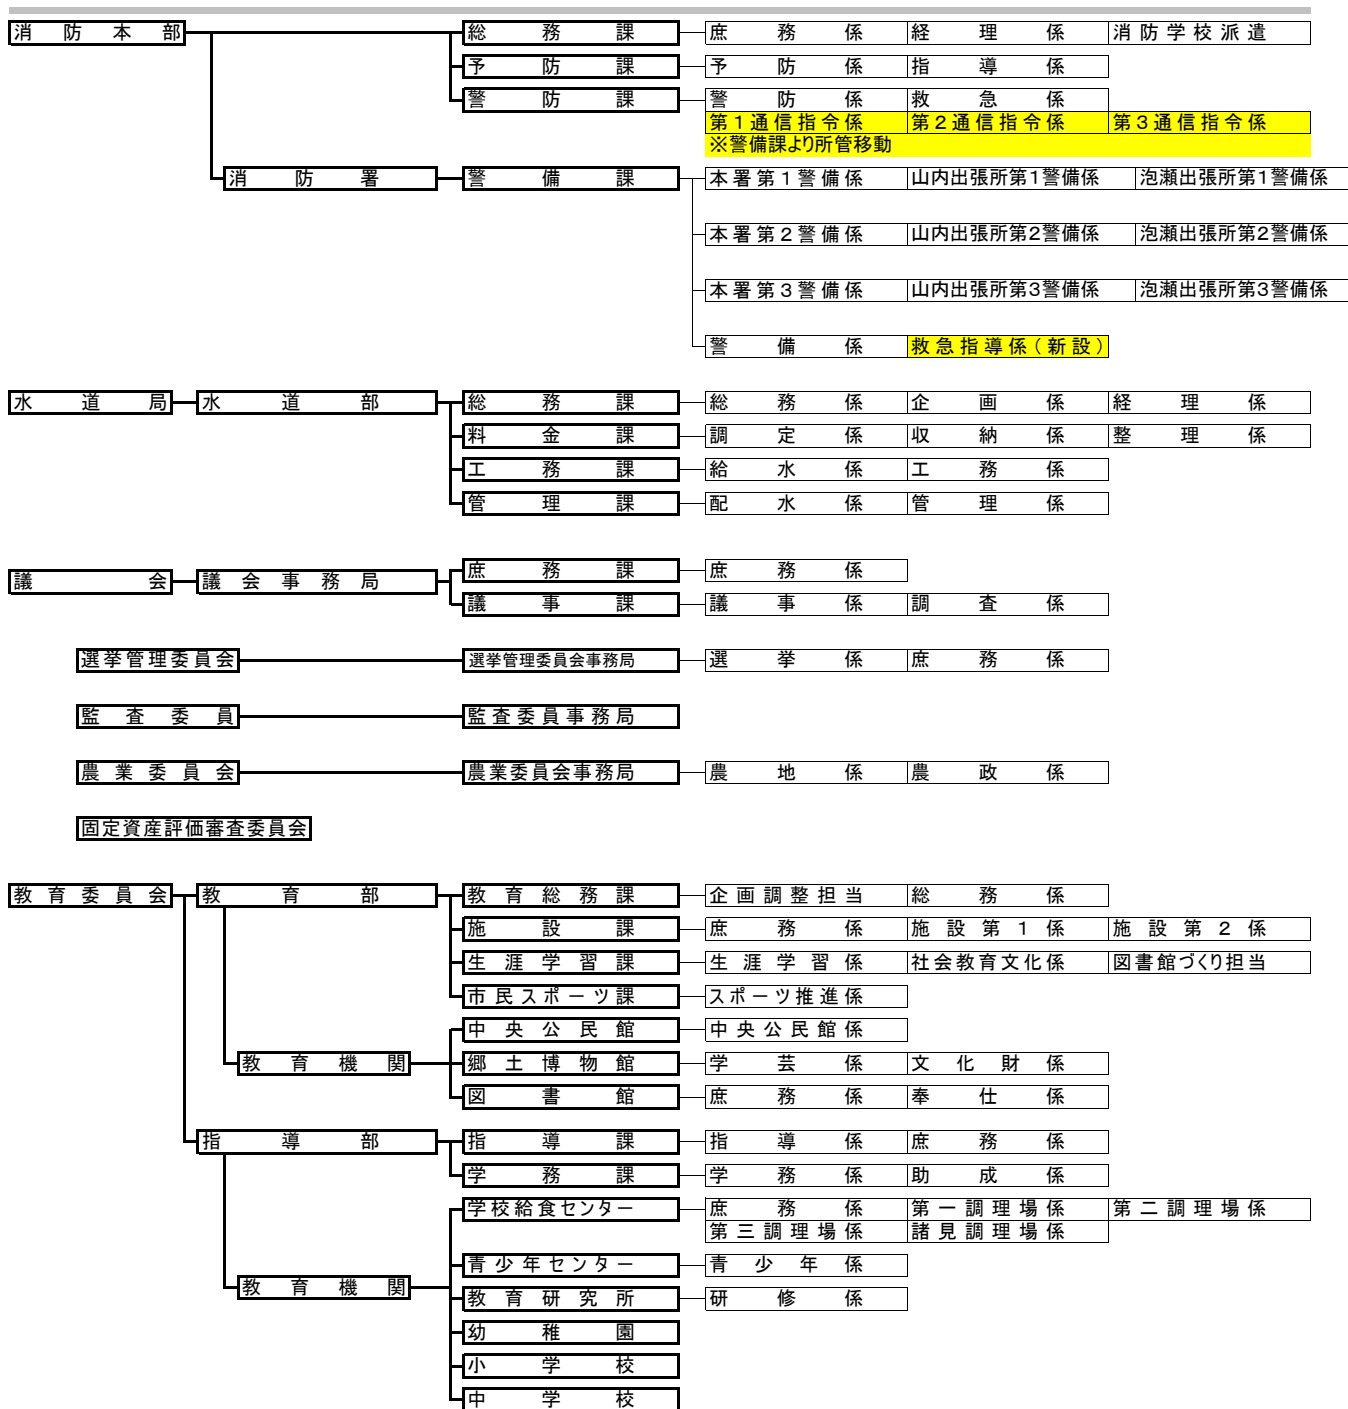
消防本部
総務課
庶務係
経理係
消防学校派遣
予防課
予防係
指導係
警防課
警防係
救急係
第１通信指令係
第２通信指令係
第３通信指令係
※警備課より所管移動
消防署
警備課
本署第１警備係
山内出張所第1警備係
泡瀬出張所第1警備係
本署第２警備係
山内出張所第2警備係
泡瀬出張所第2警備係
本署第３警備係
山内出張所第3警備係
泡瀬出張所第3警備係
警備係
救急指導係（新設）

水道局
水道部
総務課
総務係
企画係
経理係
料金課
調定係
収納係
整理係
工務課
給水係
工務係
管理課
配水係
管理係

議会
議会事務局
庶務課
庶務係
議事課
議事係
調査係

選挙管理委員会
選挙管理委員会事務局
選挙係
庶務係

監査委員
監査委員事務局

農業委員会
農業委員会事務局
農地係
農政係

固定資産評価審査委員会

教育委員会
教育部
教育総務課
企画調整担当
総務係
施設課
庶務係
施設第１係
施設第２係
生涯学習課
生涯学習係
社会教育文化係
図書館づくり担当
市民スポーツ課
スポーツ推進係
教育機関
中央公民館
中央公民館係
郷土博物館
学芸係
文化財係
図書館
庶務係
奉仕係
指導部
指導課
指導係
庶務係
学務課
学務係
助成係
教育機関
学校給食センター
庶務係
第一調理場係
第二調理場係
第三調理場係
諸見調理場係
青少年センター
青少年係
教育研究所
研修係
幼稚園
小学校
中学校